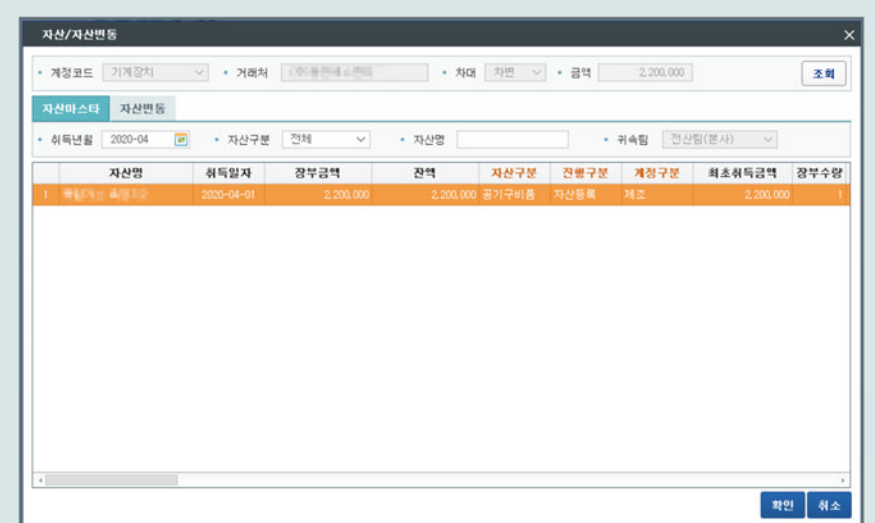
자산/자산변동

• 계정코드 기계장치 • 거래처 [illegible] • 차대 차변 • 금액 2,200,000 조회

자산마스타 자산변동

• 취득년월 2020-04 • 자산구분 전체 • 자산명 • 귀속팀 전산팀(본사)

| | 자산명 | 취득일자 | 장부금액 | 잔액 | 자산구분 | 진행구분 | 계정구분 | 최초취득금액 | 장부수량 |
|---|---|---|---|---|---|---|---|---|---|
| 1 | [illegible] | 2020-04-01 | 2,200,000 | 2,200,000 | 공기구비품 | 자산등록 | 제조 | 2,200,000 | 1 |

확인 취소